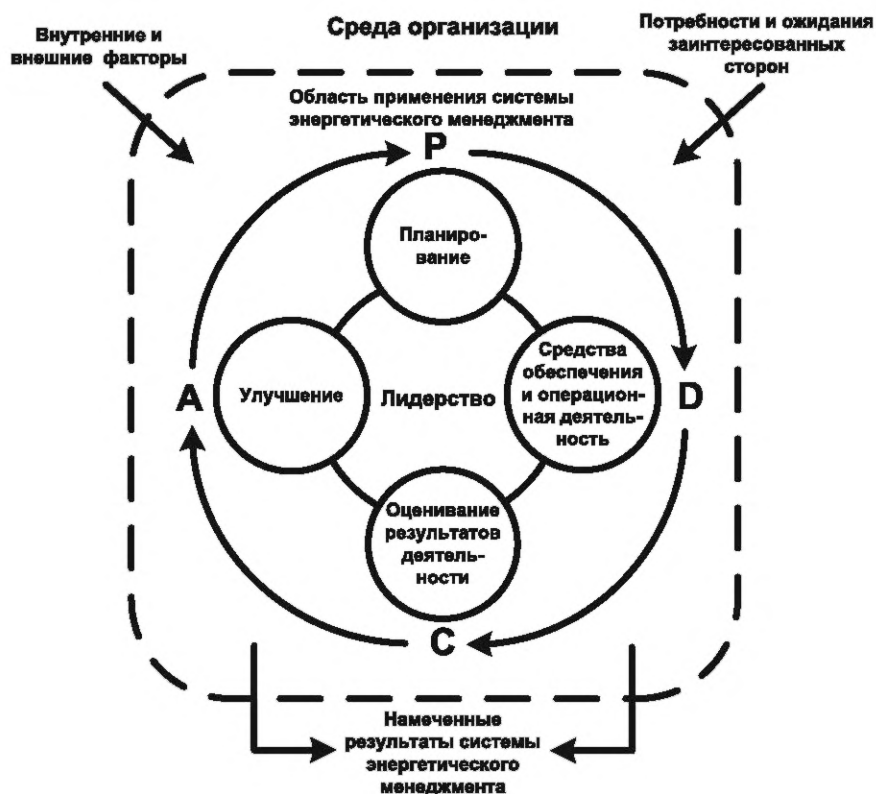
Внутренние и внешние факторы

Среда организации

Потребности и ожидания заинтересованных сторон

Область применения системы энергетического менеджмента

P

Планирование

Средства обеспечения и операционная деятельность

D

A

Улучшение

Лидерство

Оценивание результатов деятельности

C

Намеченные результаты системы энергетического менеджмента